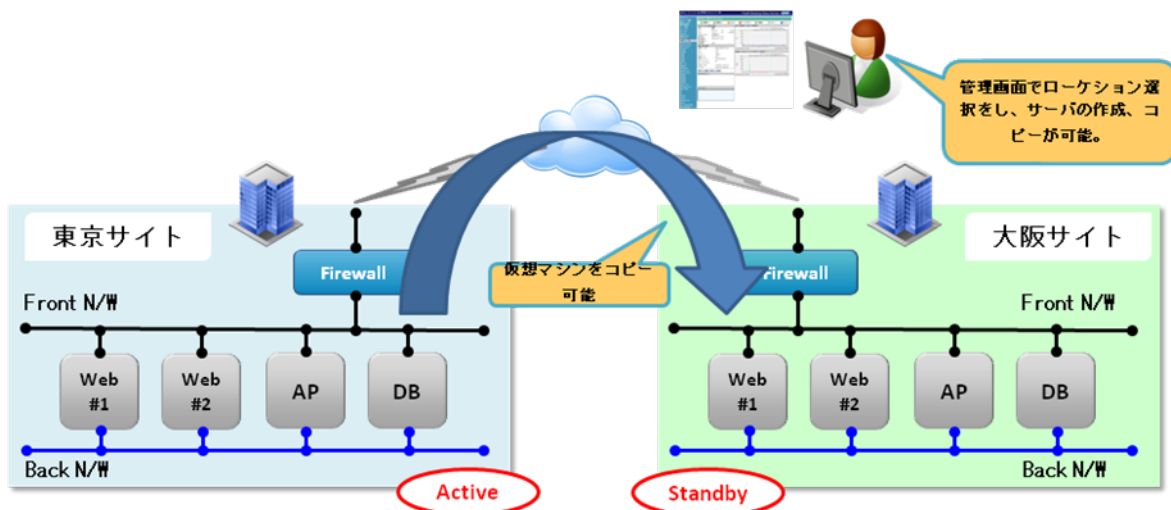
管理画面でロケーション選択をし、サーバの作成、コピーが可能。

東京サイト

Firewall

Front N/W

Web #1

Web #2

AP

DB

Back N/W

Active

仮想マシンをコピー可能

大阪サイト

Firewall

Front N/W

Web #1

Web #2

AP

DB

Back N/W

Standby